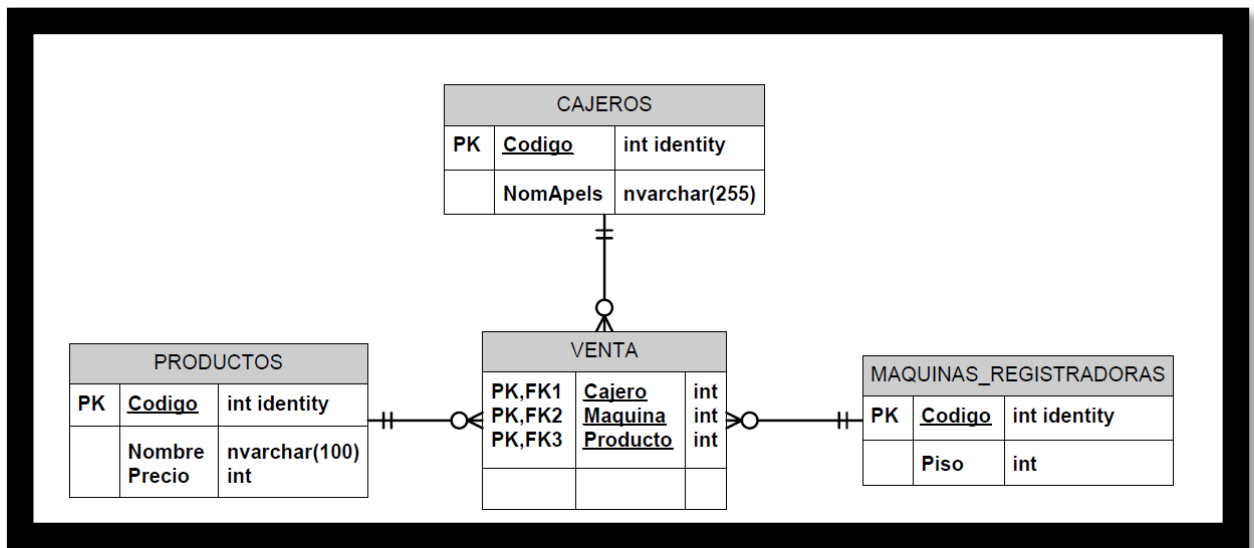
CAJEROS

| PK | Codigo | int identity |
|---|---|---|
| | NomApels | nvarchar(255) |

PRODUCTOS

| PK | Codigo | int identity |
|---|---|---|
| | Nombre Precio | nvarchar(100) int |

VENTA

| PK,FK1 PK,FK2 PK,FK3 | Cajero Maquina Producto | int int int |
|---|---|---|
| | | |

MAQUINAS_REGISTRADORAS

| PK | Codigo | int identity |
|---|---|---|
| | Piso | int |